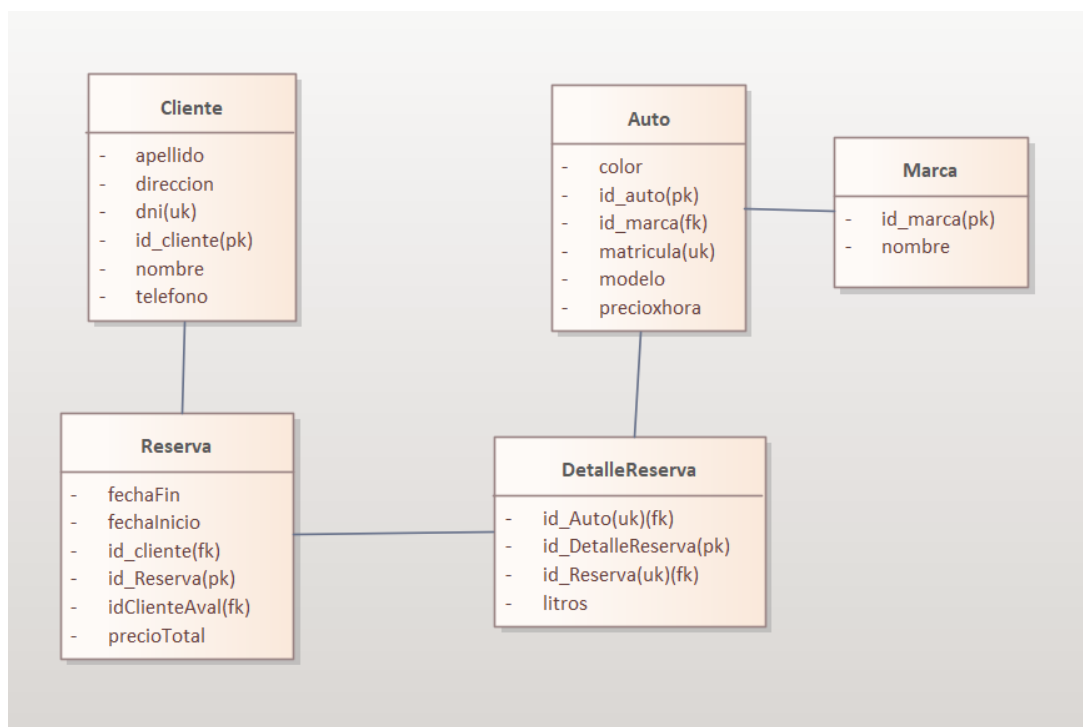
Cliente
- apellido
- direccion
- dni(uk)
- id_cliente(pk)
- nombre
- telefono

Auto
- color
- id_auto(pk)
- id_marca(fk)
- matricula(uk)
- modelo
- precioxhora

Marca
- id_marca(pk)
- nombre

Reserva
- fechaFin
- fechaInicio
- id_cliente(fk)
- id_Reserva(pk)
- idClienteAval(fk)
- precioTotal

DetalleReserva
- id_Auto(uk)(fk)
- id_DetalleReserva(pk)
- id_Reserva(uk)(fk)
- litros